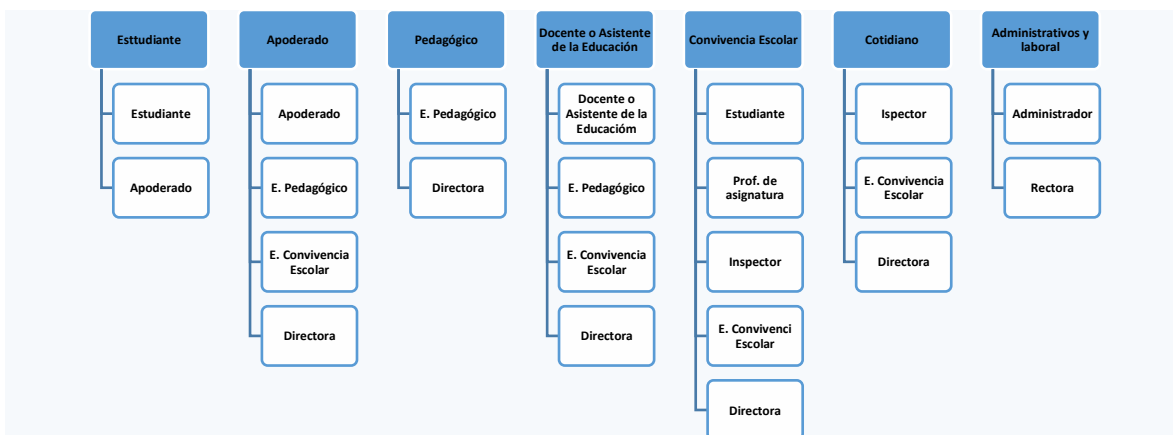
Esttudiante

Estudiante

Apoderado

Apoderado

Apoderado

E. Pedagógico

E. Convivencia Escolar

Directora

Pedagógico

E. Pedagógico

Directora

Docente o Asistente de la Educación

Docente o Asistente de la Educacióm

E. Pedagógico

E. Convivencia Escolar

Directora

Convivencia Escolar

Estudiante

Prof. de asignatura

Inspector

E. Convivenci Escolar

Directora

Cotidiano

Inspector

E. Convivencia Escolar

Directora

Administrativos y laboral

Administrador

Rectora